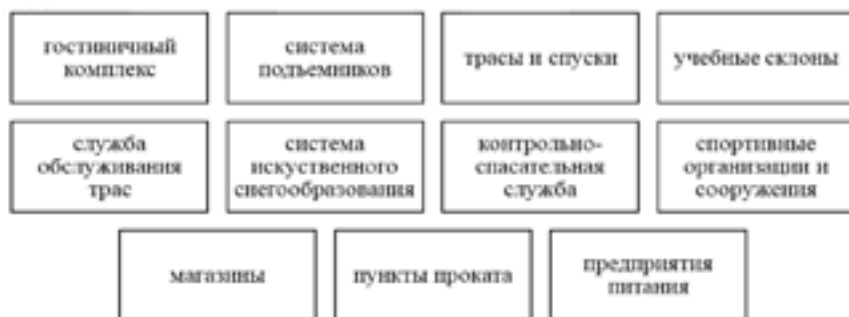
гостиничный комплекс

система подъемников

трасы и спуски

учебные склоны

служба обслуживания трас

система искуственного снегообразования

контрольно-спасательная служба

спортивные организации и сооружения

магазины

пункты проката

предприятия питания